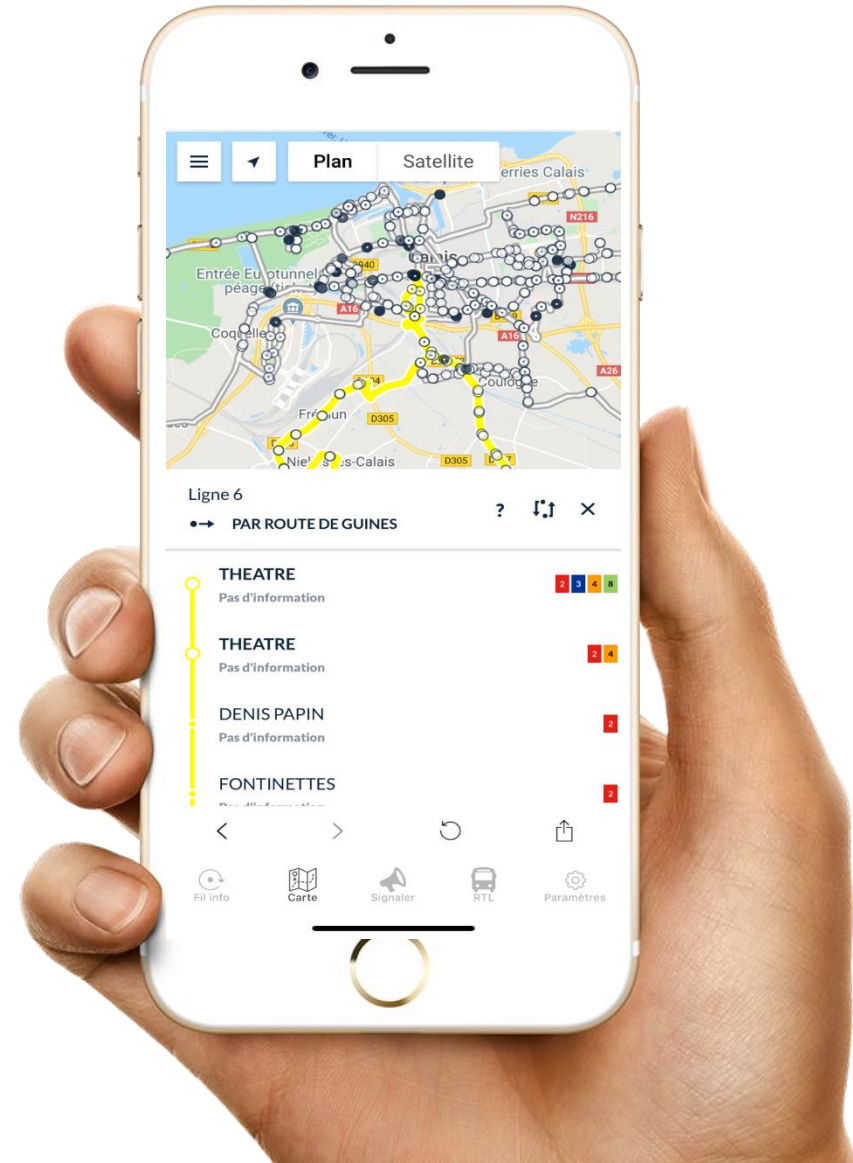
Plan
Satellite
erries Calais
N216
Entrée Eurotunnel
péage
D940
Calais
A16
Coquelles
A16
A26
Coulogne
Fréthun
D305
Nielles-lès-Calais
D305

Ligne 6
PAR ROUTE DE GUINES
?

THEATRE
Pas d'information
2 3 4 8

THEATRE
Pas d'information
2 4

DENIS PAPIN
Pas d'information
2

FONTINETTES
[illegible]
2

Fil info
Carte
Signaler
RTL
Paramètres